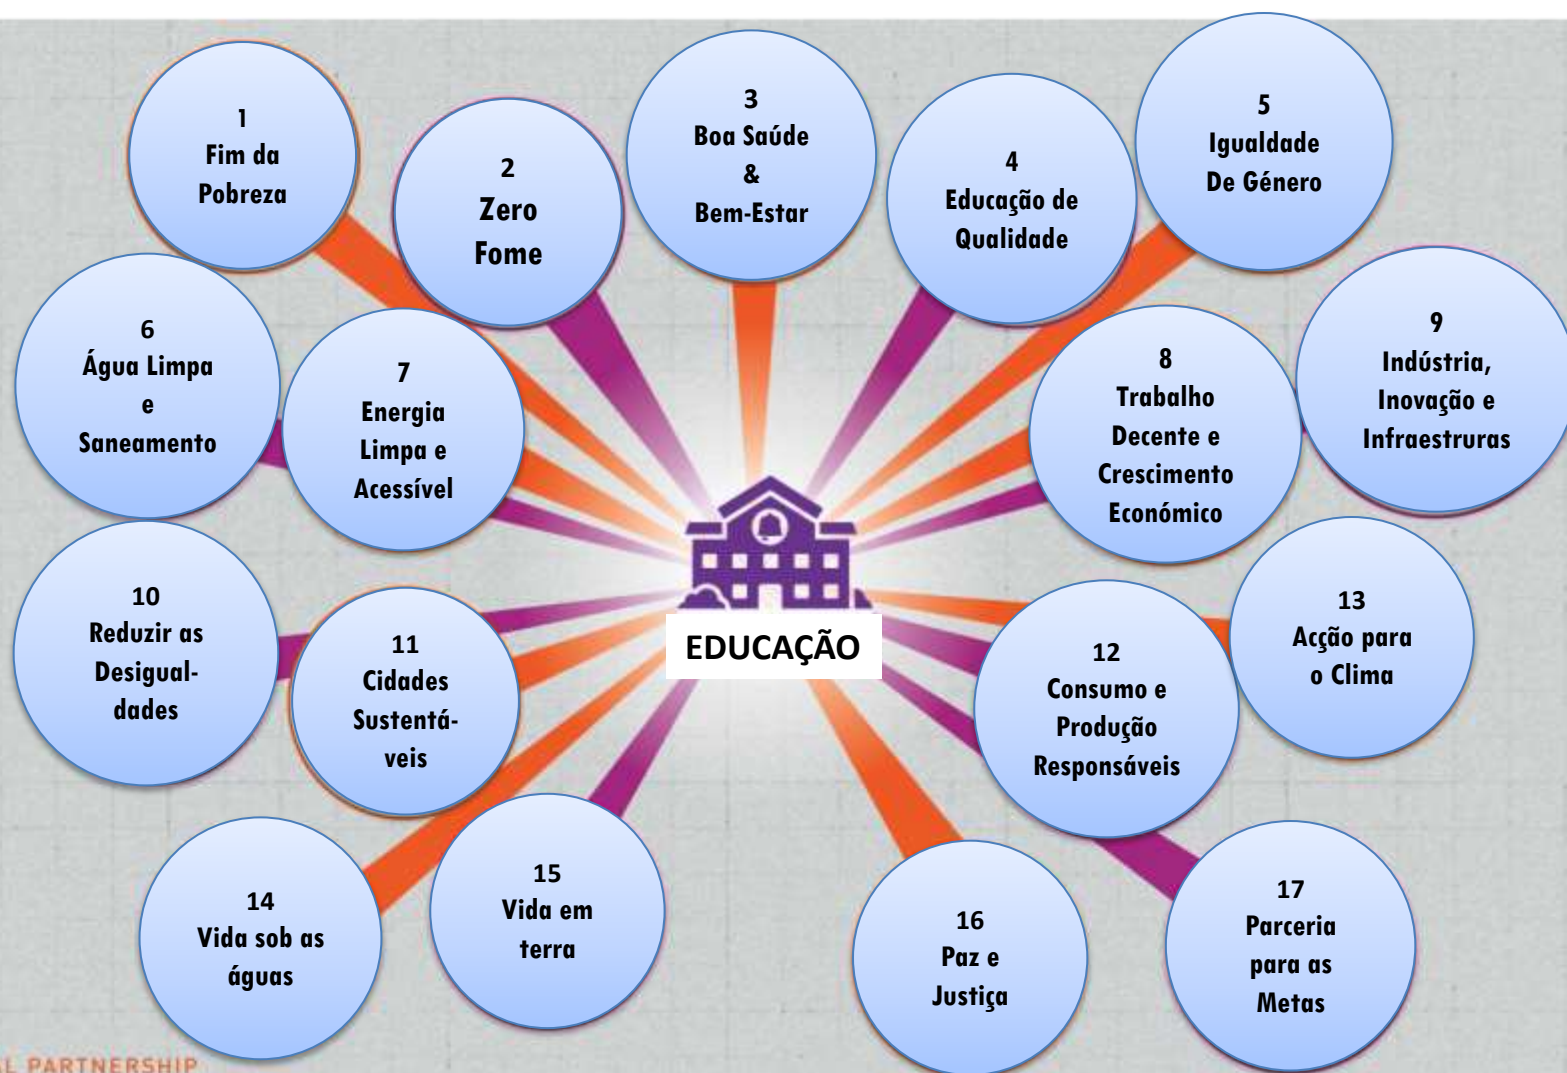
1
Fim da Pobreza

2
Zero Fome

3
Boa Saúde
&
Bem-Estar

4
Educação de Qualidade

5
Igualdade De Género

6
Água Limpa e Saneamento

7
Energia Limpa e Acessível

8
Trabalho Decente e Crescimento Económico

9
Indústria, Inovação e Infraestruras

EDUCAÇÃO

10
Reduzir as Desigualdades

11
Cidades Sustentáveis

12
Consumo e Produção Responsáveis

13
Acção para o Clima

14
Vida sob as águas

15
Vida em terra

16
Paz e Justiça

17
Parceria para as Metas

L PARTNERSHIP